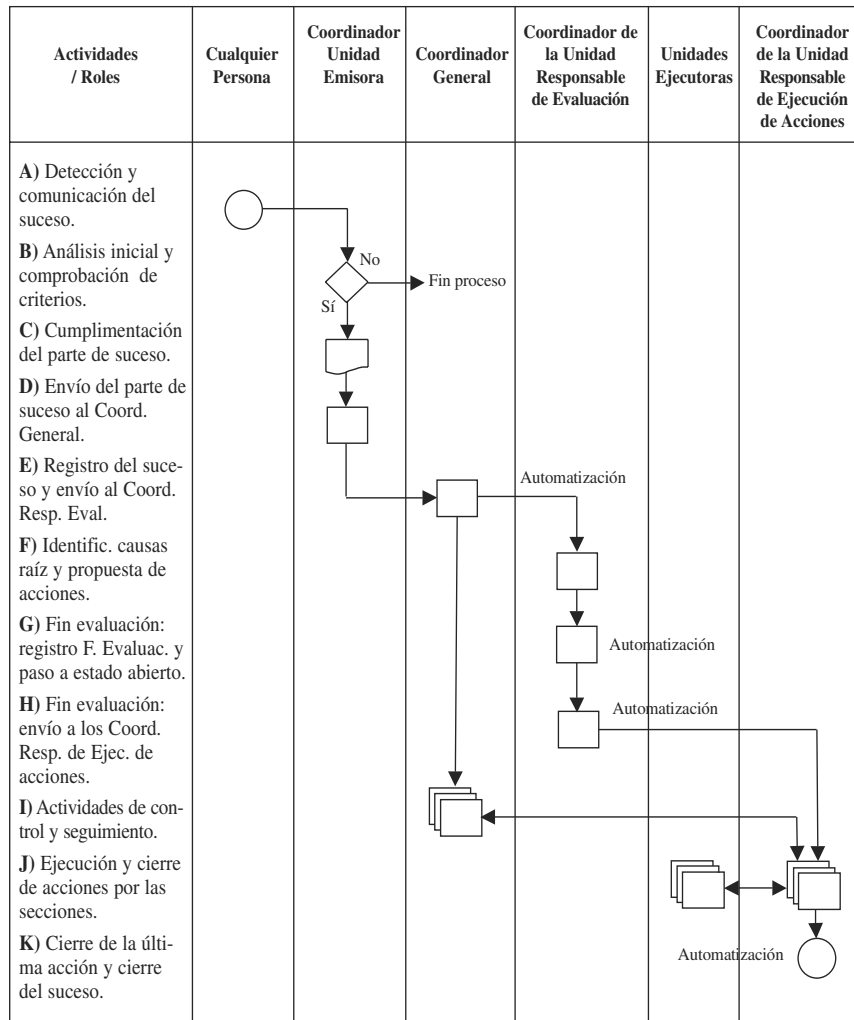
| Actividades / Roles | Cualquier Persona | Coordinador Unidad Emisora | Coordinador General | Coordinador de la Unidad Responsable de Evaluación | Unidades Ejecutoras | Coordinador de la Unidad Responsable de Ejecución de Acciones |
|---|---|---|---|---|---|---|
| **A)** Detección y comunicación del suceso. | | | | | | |
| **B)** Análisis inicial y comprobación de criterios. | | No / Sí | | Fin proceso | | |
| **C)** Cumplimentación del parte de suceso. | | | | | | |
| **D)** Envío del parte de suceso al Coord. General. | | | | | | |
| **E)** Registro del suceso y envío al Coord. Resp. Eval. | | | | Automatización | | |
| **F)** Identific. causas raíz y propuesta de acciones. | | | | | | |
| **G)** Fin evaluación: registro F. Evaluac. y paso a estado abierto. | | | | Automatización | | |
| **H)** Fin evaluación: envío a los Coord. Resp. de Ejec. de acciones. | | | | Automatización | | |
| **I)** Actividades de control y seguimiento. | | | | | | |
| **J)** Ejecución y cierre de acciones por las secciones. | | | | | | |
| **K)** Cierre de la última acción y cierre del suceso. | | | | | Automatización | |